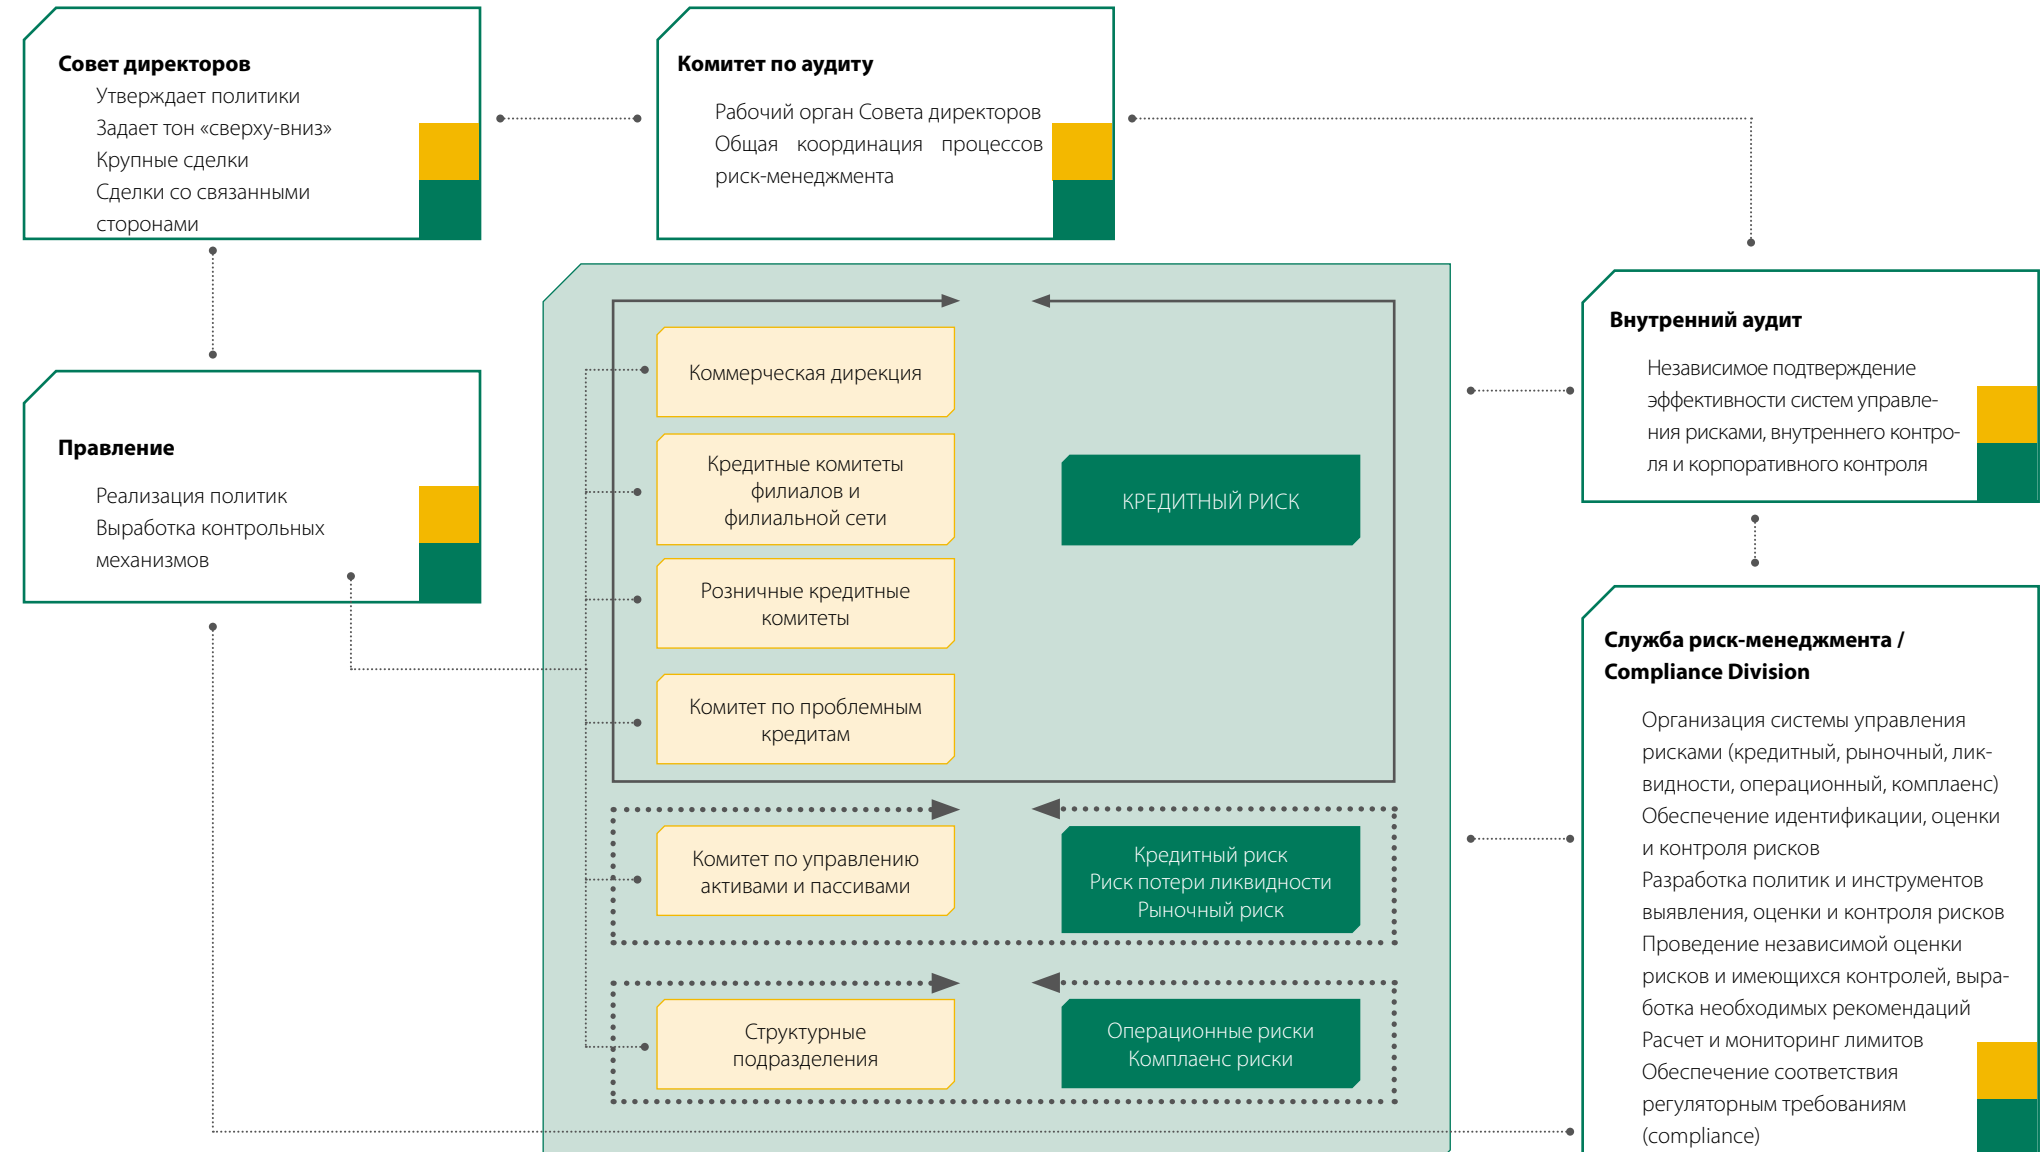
Совет директоров
Утверждает политики
Задает тон «сверху-вниз»
Крупные сделки
Сделки со связанными сторонами

Комитет по аудиту
Рабочий орган Совета директоров
Общая координация процессов риск-менеджмента

Правление
Реализация политик
Выработка контрольных механизмов

Коммерческая дирекция

Кредитные комитеты филиалов и филиальной сети

Розничные кредитные комитеты

Комитет по проблемным кредитам

КРЕДИТНЫЙ РИСК

Комитет по управлению активами и пассивами

Кредитный риск
Риск потери ликвидности
Рыночный риск

Структурные подразделения

Операционные риски
Комплаенс риски

Внутренний аудит
Независимое подтверждение эффективности систем управления рисками, внутреннего контроля и корпоративного контроля

Служба риск-менеджмента / Compliance Division
Организация системы управления рисками (кредитный, рыночный, ликвидности, операционный, комплаенс)
Обеспечение идентификации, оценки и контроля рисков
Разработка политик и инструментов выявления, оценки и контроля рисков
Проведение независимой оценки рисков и имеющихся контролей, выработка необходимых рекомендаций
Расчет и мониторинг лимитов
Обеспечение соответствия регуляторным требованиям (compliance)